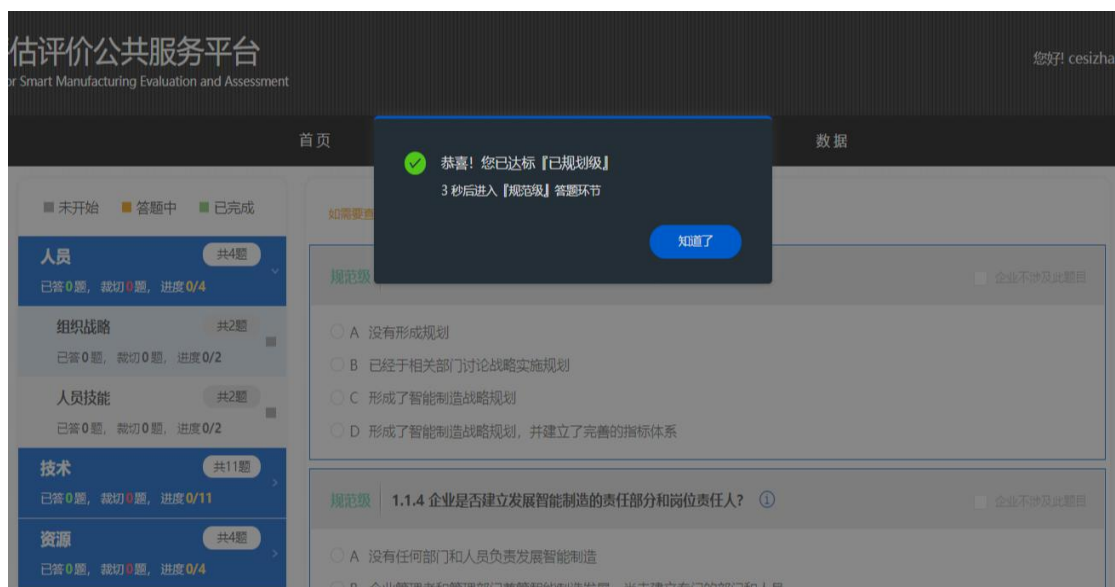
估评价公共服务平台
r Smart Manufacturing Evaluation and Assessment

您好! cesizha

首页

数据

恭喜！您已达标『已规划级』
3 秒后进入『规范级』答题环节

知道了

■ 未开始 ■ 答题中 ■ 已完成

如需要查

人员 共4题
已答0题，裁切0题，进度0/4

组织战略 共2题
已答0题，裁切0题，进度0/2

人员技能 共2题
已答0题，裁切0题，进度0/2

技术 共11题
已答0题，裁切0题，进度0/11

资源 共4题
已答0题，裁切0题，进度0/4

规范级

企业不涉及此题目

A 没有形成规划
B 已经于相关部门讨论战略实施规划
C 形成了智能制造战略规划
D 形成了智能制造战略规划，并建立了完善的指标体系

规范级 1.1.4 企业是否建立发展智能制造的责任部分和岗位责任人？ ⓘ

企业不涉及此题目

A 没有任何部门和人员负责发展智能制造
B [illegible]